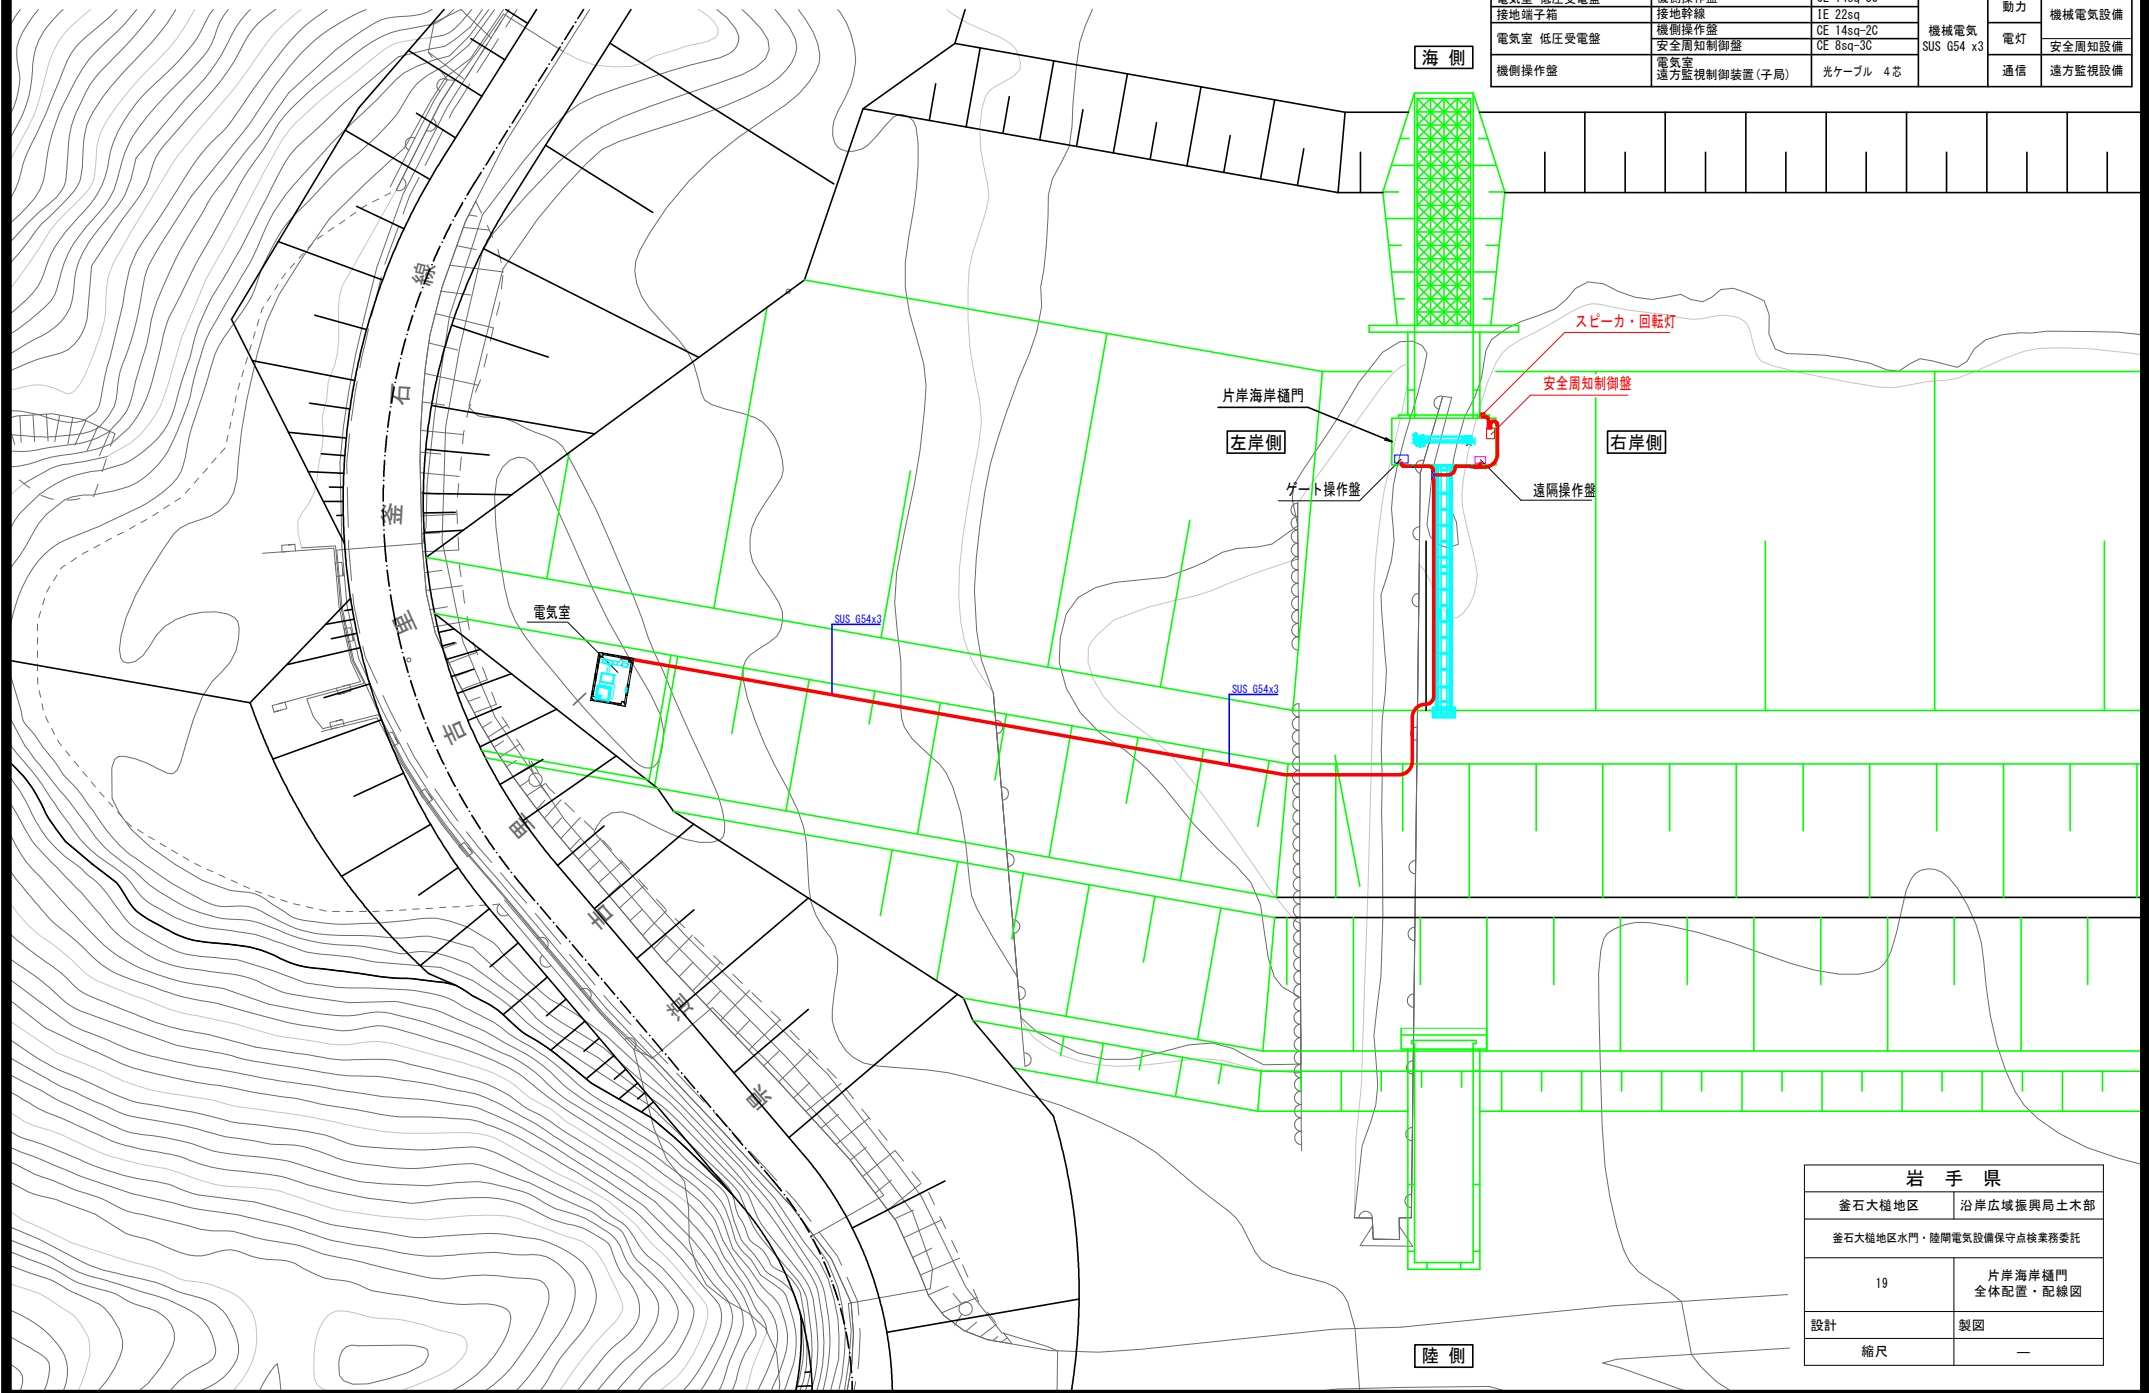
| 電気室 低圧受電盤 | 機側操作盤 | CE 14sq-3C | | 動力 | 機械電気設備 |
|---|---|---|---|---|---|
| 接地端子箱 | 接地幹線 | IE 22sq | 機械電気 SUS G54 x3 | | |
| 電気室 低圧受電盤 | 機側操作盤 | CE 14sq-2C | | 電灯 | |
| | 安全周知制御盤 | CE 8sq-3C | | | 安全周知設備 |
| 機側操作盤 | 電気室 遠方監視制御装置(子局) | 光ケーブル 4芯 | | 通信 | 遠方監視設備 |

海側

スピーカ・回転灯

安全周知制御盤

片岸海岸樋門

左岸側

右岸側

ゲート操作盤

遠隔操作盤

釜石線

釜石線

電気室

SUS G54x3

SUS G54x3

陸側

| 岩手県 | |
|---|---|
| 釜石大槌地区 | 沿岸広域振興局土木部 |
| 釜石大槌地区水門・陸閘電気設備保守点検業務委託 | |
| 19 | 片岸海岸樋門 全体配置・配線図 |
| 設計 | 製図 |
| 縮尺 | — |